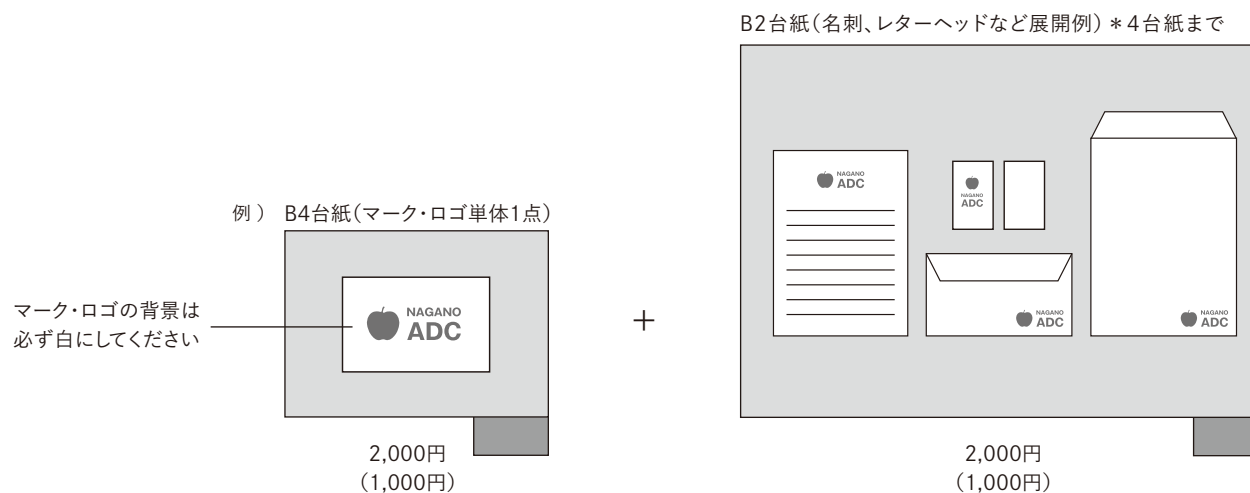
B2台紙(名刺、レターヘッドなど展開例)＊4台紙まで

例） B4台紙(マーク・ロゴ単体1点)

マーク・ロゴの背景は
必ず白にしてください

NAGANO
ADC

2,000円
(1,000円)

＋

NAGANO
ADC

NAGANO
ADC

NAGANO
ADC

NAGANO
ADC

2,000円
(1,000円)